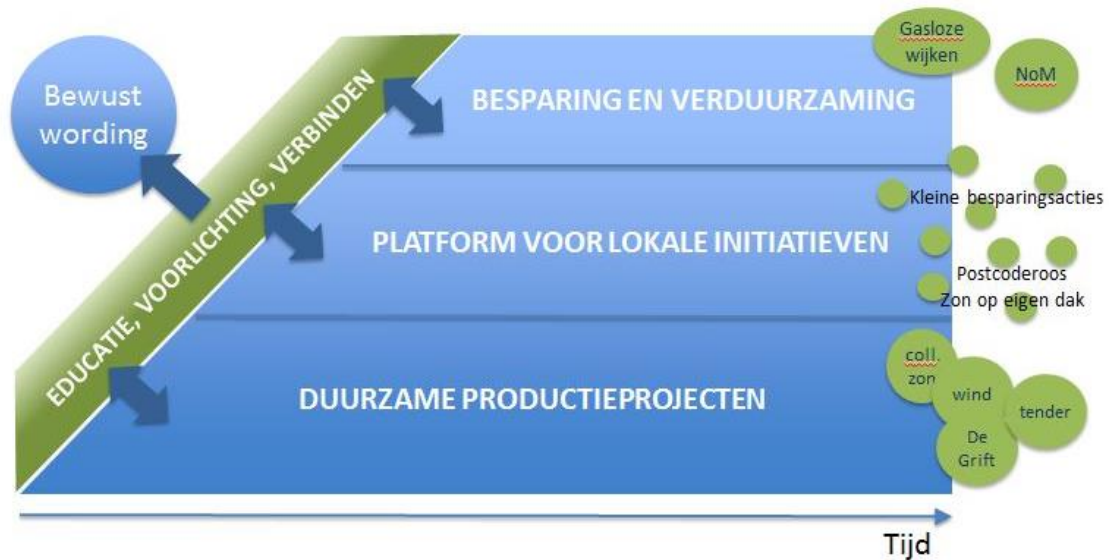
Bewust wording

EDUCATIE, VOORLICHTING, VERBINDEN

BESPARING EN VERDUURZAMING

PLATFORM VOOR LOKALE INITIATIEVEN

DUURZAME PRODUCTIEPROJECTEN

Gasloze wijken

NoM

Kleine besparingsacties

Postcoderoos

Zon op eigen dak

coll. zon

wind

tender

De Grift

Tijd